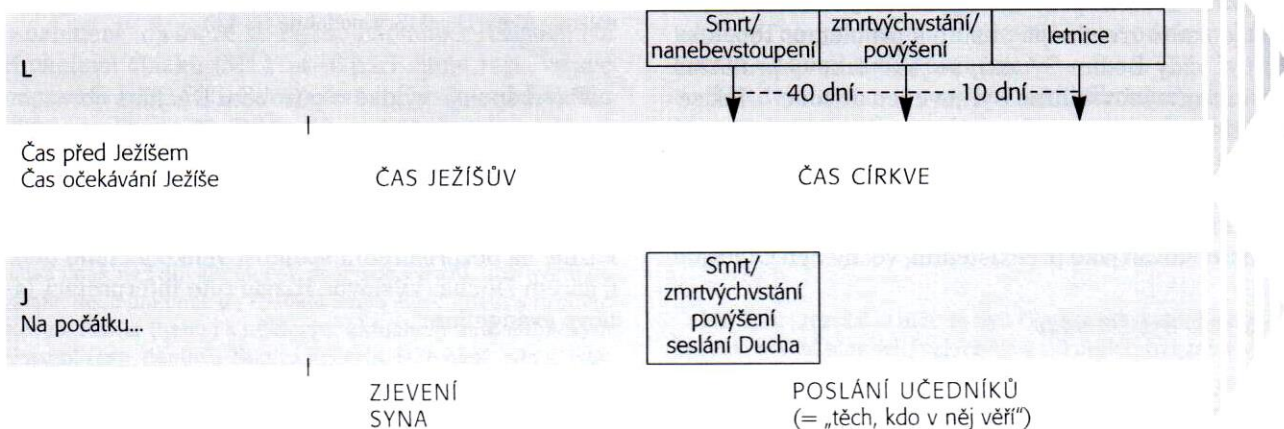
L

| Smrt/ nanebevstoupení | zmrtvýchvstání/ povýšení | letnice |
|---|---|---|

----40 dní----10 dní----

Čas před Ježíšem
Čas očekávání Ježíše

ČAS JEŽÍŠŮV

ČAS CÍRKVE

J
Na počátku...

Smrt/
zmrtvýchvstání
povýšení
seslání Ducha

ZJEVENÍ
SYNA

POSLÁNÍ UČEDNÍKŮ
(= „těch, kdo v něj věří“)